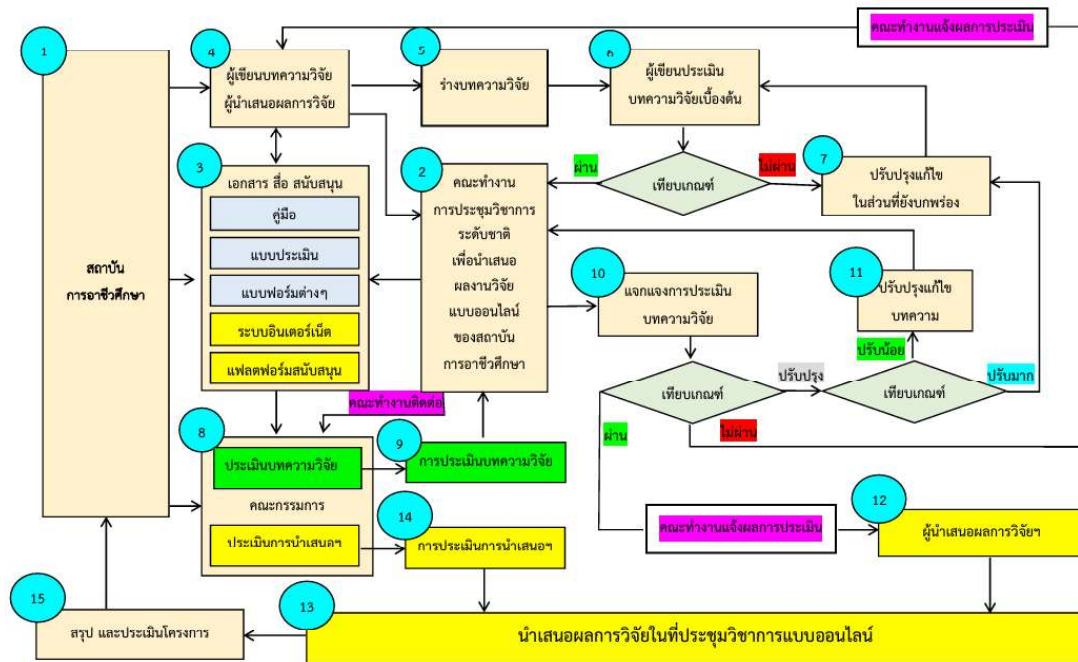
คณะทำงานแจ้งผลการประเมิน

1

สถาบันการอาชีวศึกษา

4

ผู้เขียนบทความวิจัย
ผู้นำเสนอผลการวิจัย

5

ร่างบทความวิจัย

6

ผู้เขียนประเมินบทความวิจัยเบื้องต้น

3

เอกสาร สื่อ สนับสนุน

คู่มือ

แบบประเมิน

แบบฟอร์มต่างๆ

ระบบอินเตอร์เน็ต

แฟลตฟอร์มสนับสนุน

2

คณะทำงาน
การประชุมวิชาการ
ระดับชาติ
เพื่อนำเสนอ
ผลงานวิจัย
แบบออนไลน์
ของสถาบัน
การอาชีวศึกษา

ผ่าน

เทียบเกณฑ์

ไม่ผ่าน

7

ปรับปรุงแก้ไข
ในส่วนที่ยังบกพร่อง

10

แจกแจงการประเมิน
บทความวิจัย

11

ปรับปรุงแก้ไข
บทความ

ปรับน้อย

เทียบเกณฑ์

ปรับปรุง

เทียบเกณฑ์

ปรับมาก

ผ่าน

ไม่ผ่าน

คณะทำงานติดต่อ

8

ประเมินบทความวิจัย

คณะกรรมการ

ประเมินการนำเสนอฯ

9

การประเมินบทความวิจัย

14

การประเมินการนำเสนอฯ

คณะทำงานแจ้งผลการประเมิน

12

ผู้นำเสนอผลการวิจัยฯ

15

สรุป และประเมินโครงการ

13

นำเสนอผลการวิจัยในที่ประชุมวิชาการแบบออนไลน์